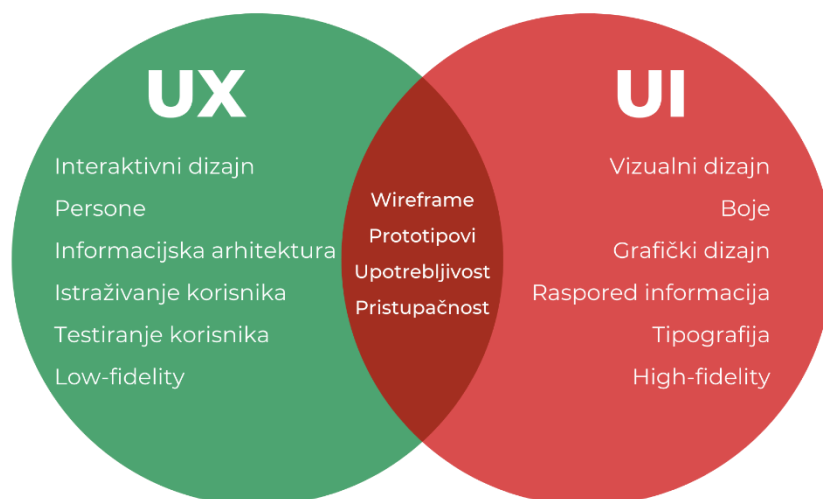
UX

Interaktivni dizajn
Persone
Informacijska arhitektura
Istraživanje korisnika
Testiranje korisnika
Low-fidelity

Wireframe
Prototipovi
Upotrebljivost
Pristupačnost

UI

Vizualni dizajn
Boje
Grafički dizajn
Raspored informacija
Tipografija
High-fidelity